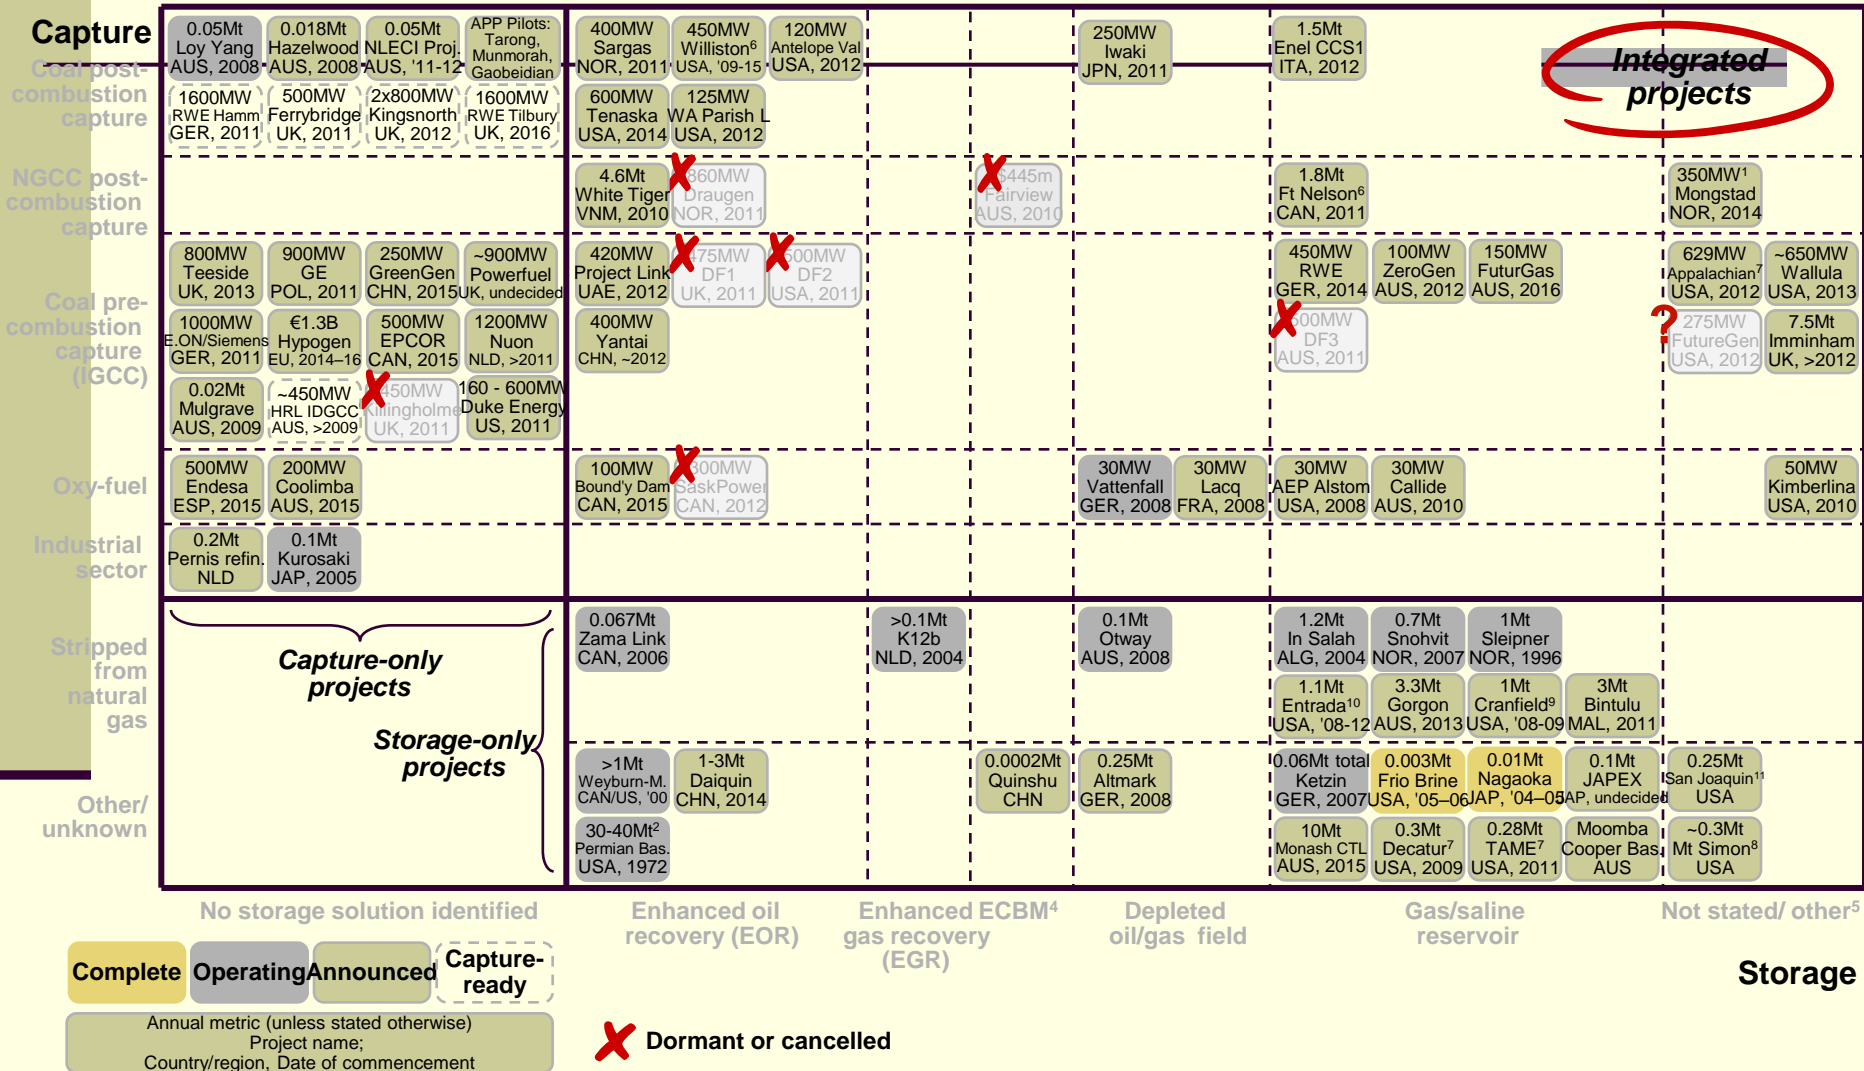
Capture

Coal post-combustion capture

NGCC post-combustion capture

Coal pre-combustion capture (IGCC)

Oxy-fuel

Industrial sector

Stripped from natural gas

Other/ unknown

0.05Mt Loy Yang AUS, 2008
0.018Mt Hazelwood AUS, 2008
0.05Mt NLECI Proj. AUS, '11-12
APP Pilots: Tarong, Munmorah, Gaobeidian
1600MW RWE Hamm GER, 2011
500MW Ferrybridge UK, 2011
2x800MW Kingsnorth UK, 2012
1600MW RWE Tilbury UK, 2016
400MW Sargas NOR, 2011
450MW Williston⁶ USA, '09-15
120MW Antelope Val USA, 2012
600MW Tenaska USA, 2014
125MW WA Parish L USA, 2012
250MW Iwaki JPN, 2011
1.5Mt Enel CCS1 ITA, 2012
Integrated projects

4.6Mt White Tiger VNM, 2010
860MW Draugen NOR, 2011
$445m Fairview AUS, 2010
1.8Mt Ft Nelson⁶ CAN, 2011
350MW¹ Mongstad NOR, 2014

800MW Teeside UK, 2013
900MW GE POL, 2011
250MW GreenGen CHN, 2015
~900MW Powerfuel UK, undecided
420MW Project Link UAE, 2012
475MW DF1 UK, 2011
500MW DF2 USA, 2011
450MW RWE GER, 2014
100MW ZeroGen AUS, 2012
150MW FuturGas AUS, 2016
629MW Appalachian⁷ USA, 2012
~650MW Wallula USA, 2013
1000MW E.ON/Siemens GER, 2011
€1.3B Hypogen EU, 2014–16
500MW EPCOR CAN, 2015
1200MW Nuon NLD, >2011
400MW Yantai CHN, ~2012
500MW DF3 AUS, 2011
275MW FutureGen USA, 2012
7.5Mt Imminham UK, >2012
0.02Mt Mulgrave AUS, 2009
~450MW HRL IDGCC AUS, >2009
450MW Killingholme UK, 2011
160 - 600MW Duke Energy US, 2011

500MW Endesa ESP, 2015
200MW Coolimba AUS, 2015
100MW Bound'y Dam CAN, 2015
300MW SaskPower CAN, 2012
30MW Vattenfall GER, 2008
30MW Lacq FRA, 2008
30MW AEP Alstom USA, 2008
30MW Callide AUS, 2010
50MW Kimberlina USA, 2010

0.2Mt Pernis refin. NLD
0.1Mt Kurosaki JAP, 2005

Capture-only projects
Storage-only projects

0.067Mt Zama Link CAN, 2006
>0.1Mt K12b NLD, 2004
0.1Mt Otway AUS, 2008
1.2Mt In Salah ALG, 2004
0.7Mt Snohvit NOR, 2007
1Mt Sleipner NOR, 1996
1.1Mt Entrada¹⁰ USA, '08-12
3.3Mt Gorgon AUS, 2013
1Mt Cranfield⁹ USA, '08-09
3Mt Bintulu MAL, 2011

>1Mt Weyburn-M. CAN/US, '00
1-3Mt Daiquin CHN, 2014
0.0002Mt Quinshu CHN
0.25Mt Altmark GER, 2008
0.06Mt total Ketzin GER, 2007
0.003Mt Frio Brine USA, '05–06
0.01Mt Nagaoka JAP, '04–05
0.1Mt JAPEX JAP, undecided
0.25Mt San Joaquin¹¹ USA
30-40Mt² Permian Bas. USA, 1972
10Mt Monash CTL AUS, 2015
0.3Mt Decatur⁷ USA, 2009
0.28Mt TAME⁷ USA, 2011
Moomba Cooper Bas. AUS
~0.3Mt Mt Simon⁸ USA

No storage solution identified
Enhanced oil recovery (EOR)
Enhanced ECBM⁴ gas recovery (EGR)
Depleted oil/gas field
Gas/saline reservoir
Not stated/ other⁵

Complete | Operating | Announced | Capture-ready

Storage

Annual metric (unless stated otherwise) Project name; Country/region, Date of commencement

Dormant or cancelled